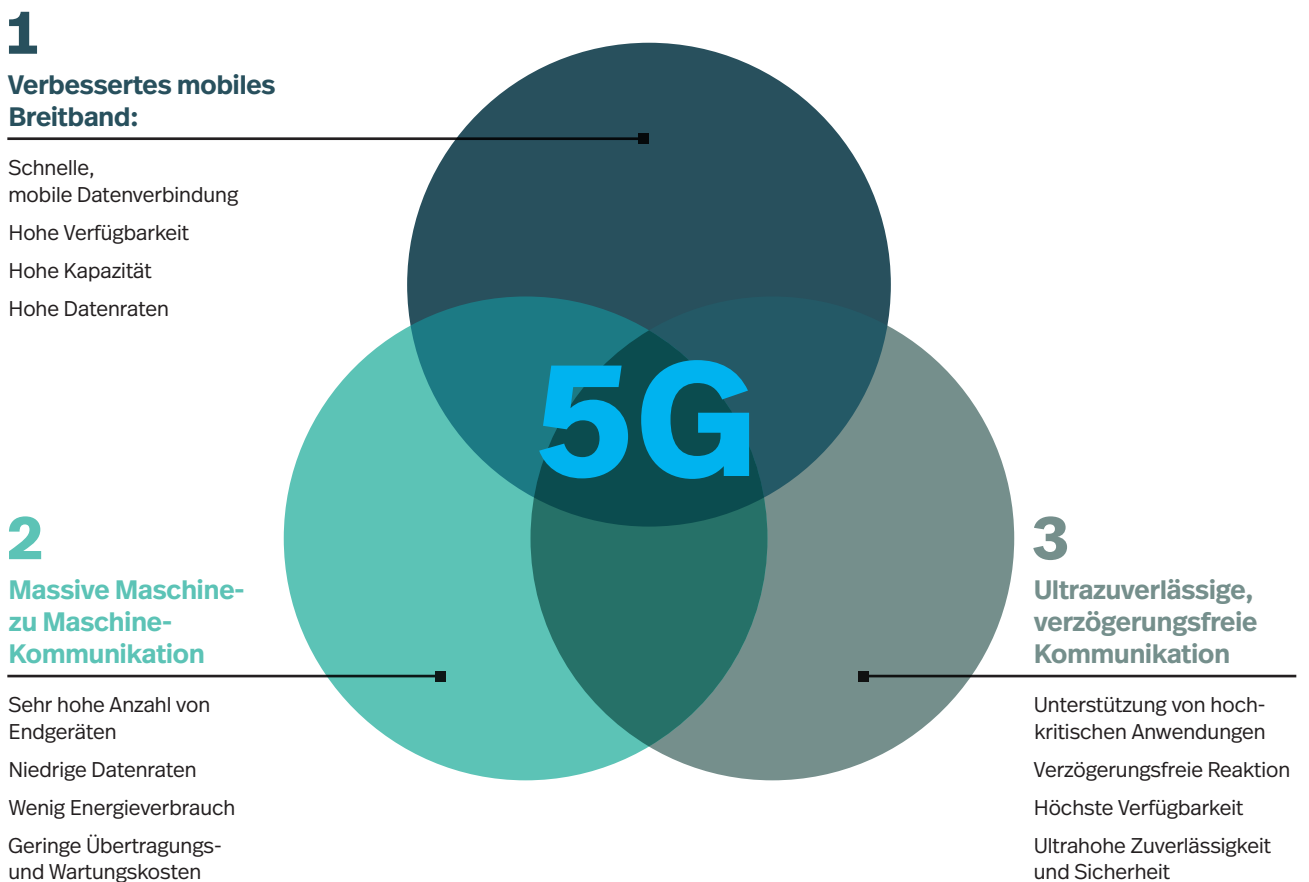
1

Verbessertes mobiles Breitband:

Schnelle, mobile Datenverbindung

Hohe Verfügbarkeit

Hohe Kapazität

Hohe Datenraten

5G

2

Massive Maschine-zu Maschine-Kommunikation

Sehr hohe Anzahl von Endgeräten

Niedrige Datenraten

Wenig Energieverbrauch

Geringe Übertragungs- und Wartungskosten

3

Ultrazuverlässige, verzögerungsfreie Kommunikation

Unterstützung von hochkritischen Anwendungen

Verzögerungsfreie Reaktion

Höchste Verfügbarkeit

Ultrahohe Zuverlässigkeit und Sicherheit